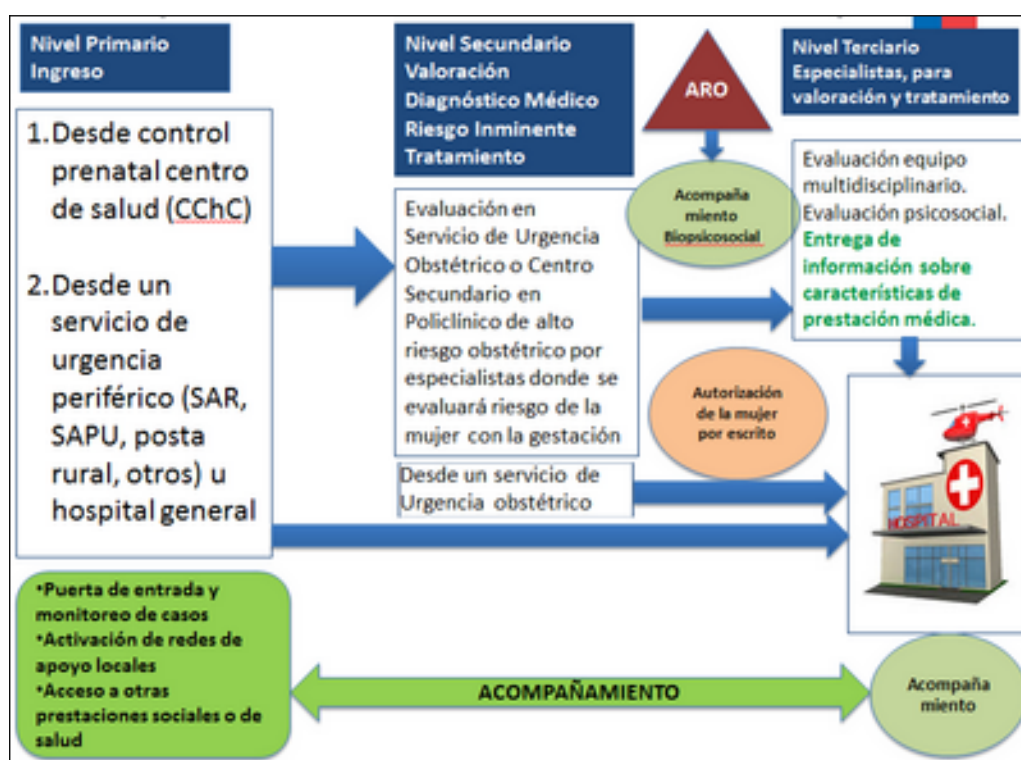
Nivel Primario
Ingreso

1. Desde control prenatal centro de salud (CChC)

2. Desde un servicio de urgencia periférico (SAR, SAPU, posta rural, otros) u hospital general

Nivel Secundario
Valoración
Diagnóstico Médico
Riesgo Inminente
Tratamiento

ARO

Acompaña miento Biopsicosocial

Evaluación en Servicio de Urgencia Obstétrico o Centro Secundario en Policlínico de alto riesgo obstétrico por especialistas donde se evaluará riesgo de la mujer con la gestación

Autorización de la mujer por escrito

Desde un servicio de Urgencia obstétrico

Nivel Terciario
Especialistas, para valoración y tratamiento

Evaluación equipo multidisciplinario.
Evaluación psicosocial.
Entrega de información sobre características de prestación médica.

HOSPITAL

•Puerta de entrada y monitoreo de casos
•Activación de redes de apoyo locales
•Acceso a otras prestaciones sociales o de salud

ACOMPAÑAMIENTO

Acompaña miento